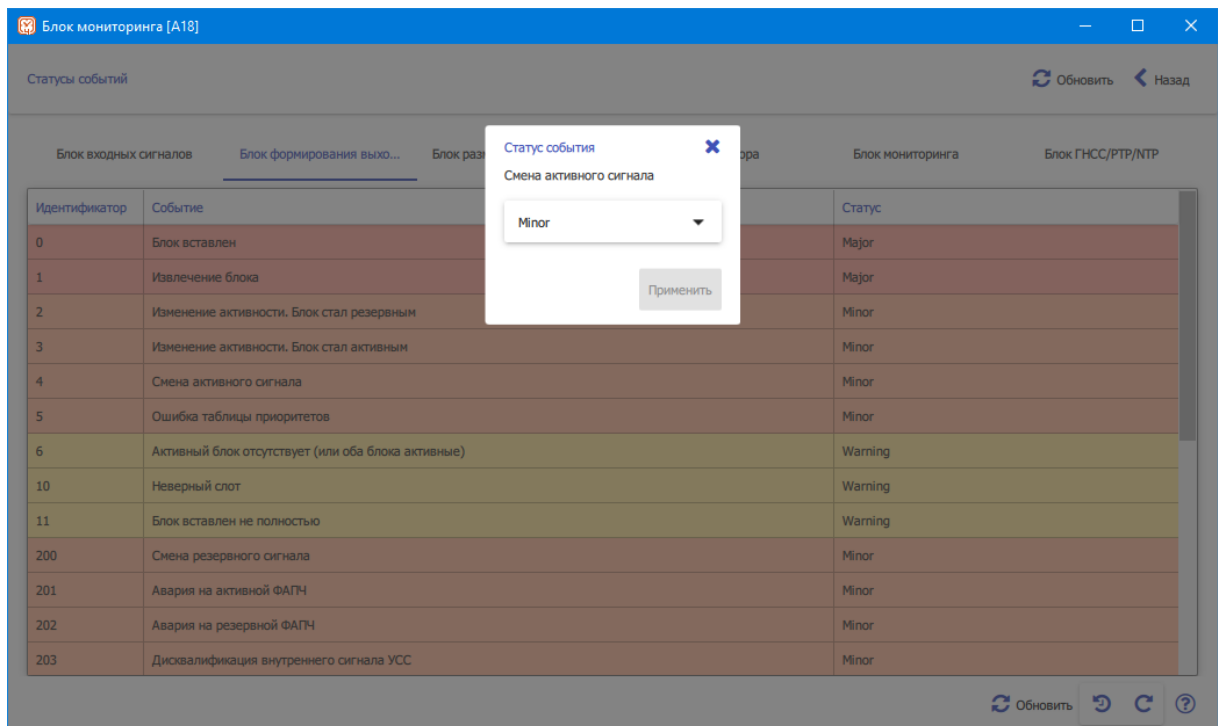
Блок мониторинга [A18]

Статусы событий

Обновить Назад

Блок входных сигналов | Блок формирования выхо... | Блок разг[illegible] | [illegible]ора | Блок мониторинга | Блок ГНСС/PTP/NTP

Статус события

Смена активного сигнала

Minor

Применить

| Идентификатор | Событие | Статус |
|---|---|---|
| 0 | Блок вставлен | Major |
| 1 | Извлечение блока | Major |
| 2 | Изменение активности. Блок стал резервным | Minor |
| 3 | Изменение активности. Блок стал активным | Minor |
| 4 | Смена активного сигнала | Minor |
| 5 | Ошибка таблицы приоритетов | Minor |
| 6 | Активный блок отсутствует (или оба блока активные) | Warning |
| 10 | Неверный слот | Warning |
| 11 | Блок вставлен не полностью | Warning |
| 200 | Смена резервного сигнала | Minor |
| 201 | Авария на активной ФАПЧ | Minor |
| 202 | Авария на резервной ФАПЧ | Minor |
| 203 | Дисквалификация внутреннего сигнала УСС | Minor |

Обновить